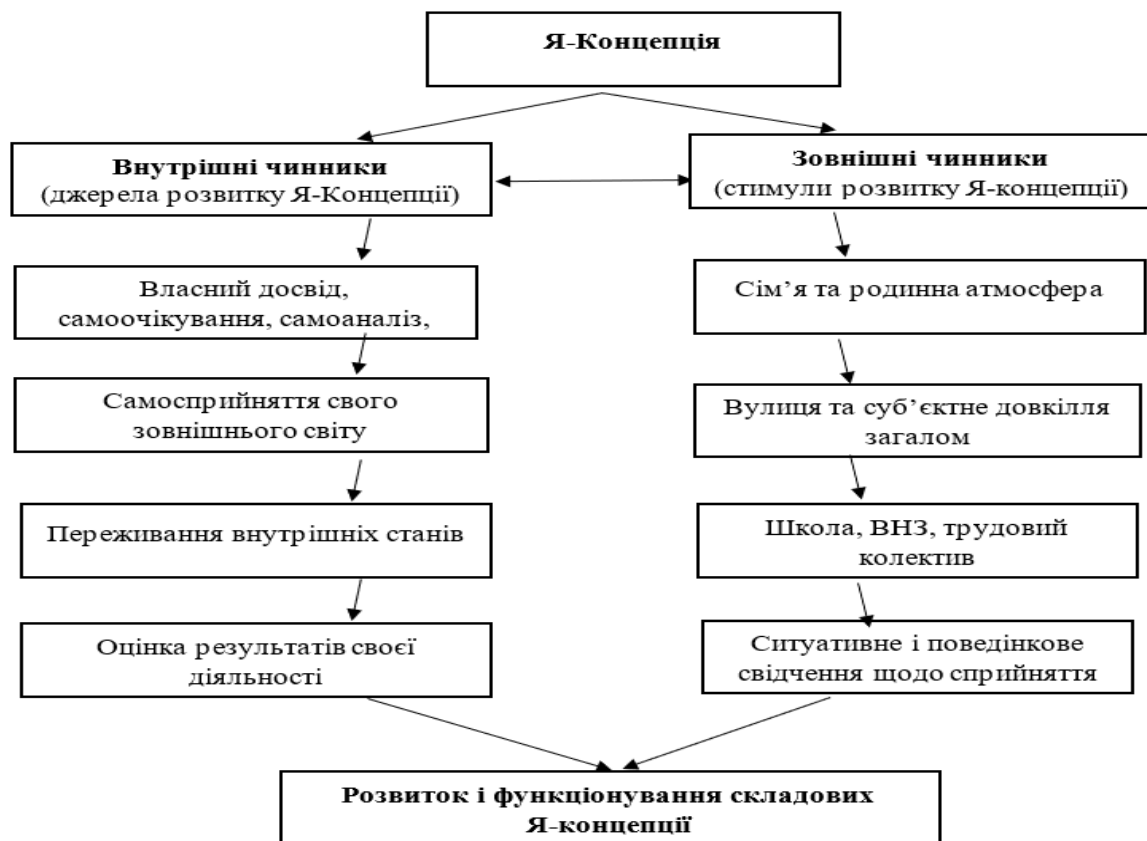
Я-Концепція

Внутрішні чинники
(джерела розвитку Я-Концепції)

Власний досвід, самоочікування, самоаналіз,

Самосприйняття свого зовнішнього світу

Переживання внутрішніх станів

Оцінка результатів своєї діяльності

Зовнішні чинники
(стимули розвитку Я-концепції)

Сім'я та родинна атмосфера

Вулиця та суб'єктне довкілля загалом

Школа, ВНЗ, трудовий колектив

Ситуативне і поведінкове свідчення щодо сприйняття

Розвиток і функціонування складових Я-концепції